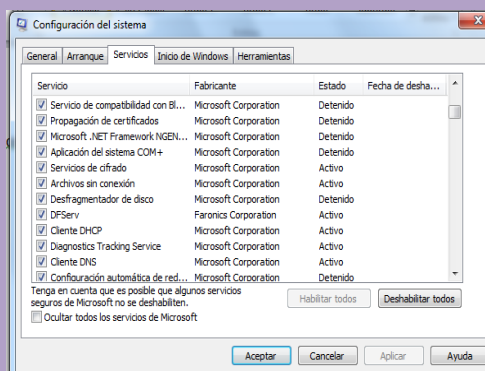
Configuración del sistema

General | Arranque | Servicios | Inicio de Windows | Herramientas

| Servicio | Fabricante | Estado | Fecha de desha... |
|---|---|---|---|
| Servicio de compatibilidad con Bl... | Microsoft Corporation | Detenido | |
| Propagación de certificados | Microsoft Corporation | Detenido | |
| Microsoft .NET Framework NGEN... | Microsoft Corporation | Detenido | |
| Aplicación del sistema COM+ | Microsoft Corporation | Detenido | |
| Servicios de cifrado | Microsoft Corporation | Activo | |
| Archivos sin conexión | Microsoft Corporation | Activo | |
| Desfragmentador de disco | Microsoft Corporation | Detenido | |
| DFServ | Faronics Corporation | Activo | |
| Cliente DHCP | Microsoft Corporation | Activo | |
| Diagnostics Tracking Service | Microsoft Corporation | Activo | |
| Cliente DNS | Microsoft Corporation | Activo | |
| Configuración automática de red... | Microsoft Corporation | Detenido | |

Tenga en cuenta que es posible que algunos servicios seguros de Microsoft no se deshabiliten.

Habilitar todos | Deshabilitar todos

Ocultar todos los servicios de Microsoft

Aceptar | Cancelar | Aplicar | Ayuda